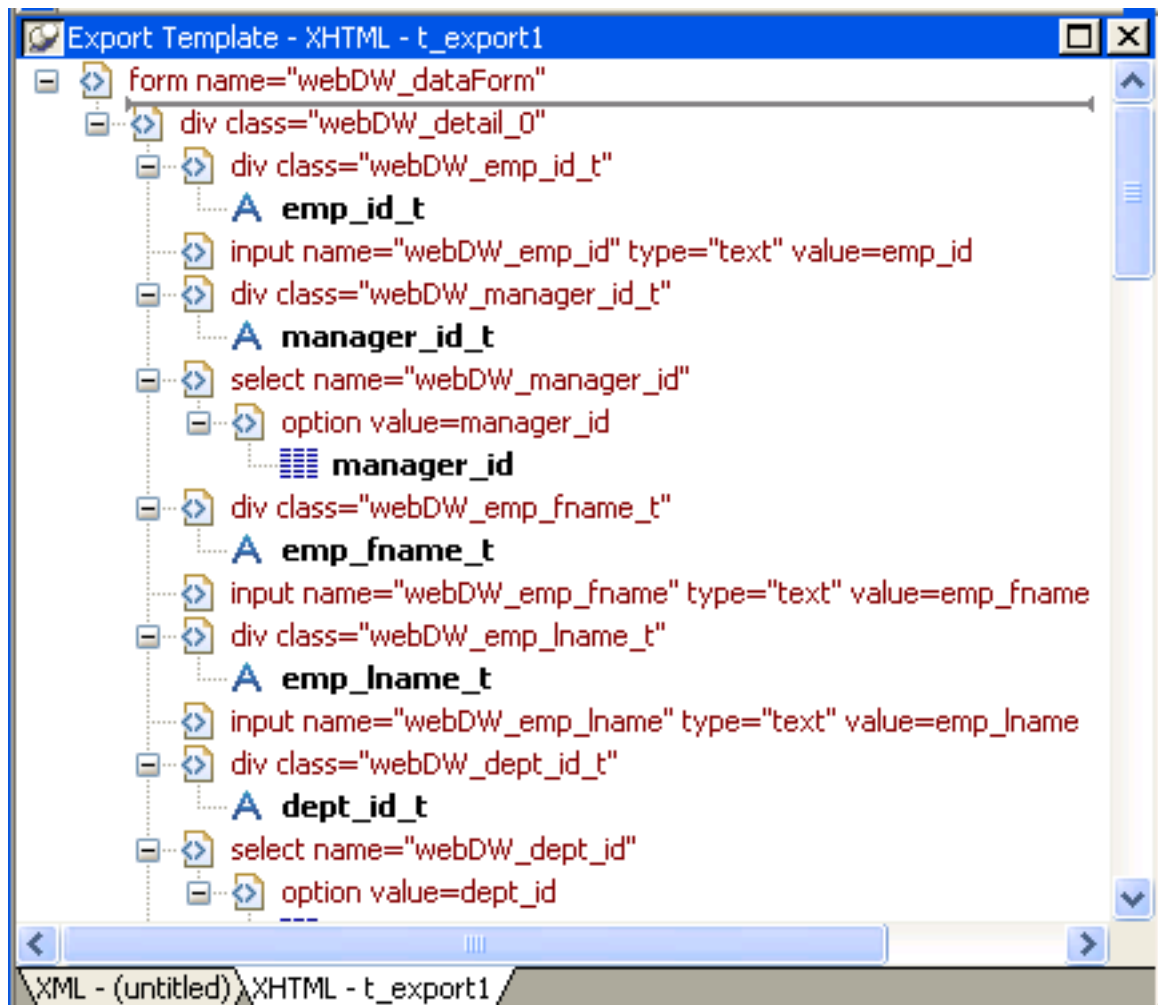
Export Template - XHTML - t_export1

form name="webDW_dataForm"
div class="webDW_detail_0"
div class="webDW_emp_id_t"
emp_id_t
input name="webDW_emp_id" type="text" value=emp_id
div class="webDW_manager_id_t"
manager_id_t
select name="webDW_manager_id"
option value=manager_id
manager_id
div class="webDW_emp_fname_t"
emp_fname_t
input name="webDW_emp_fname" type="text" value=emp_fname
div class="webDW_emp_lname_t"
emp_lname_t
input name="webDW_emp_lname" type="text" value=emp_lname
div class="webDW_dept_id_t"
dept_id_t
select name="webDW_dept_id"
option value=dept_id

XML - (untitled) XHTML - t_export1